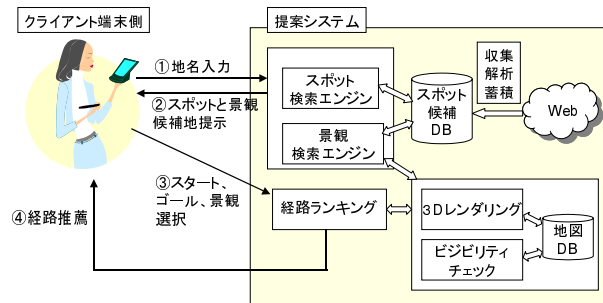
クライアント端末側

提案システム

①地名入力

②スポットと景観候補地提示

③スタート、ゴール、景観選択

④経路推薦

スポット検索エンジン

景観検索エンジン

スポット候補DB

収集解析蓄積

Web

経路ランキング

3Dレンダリング

ビジビリティチェック

地図DB